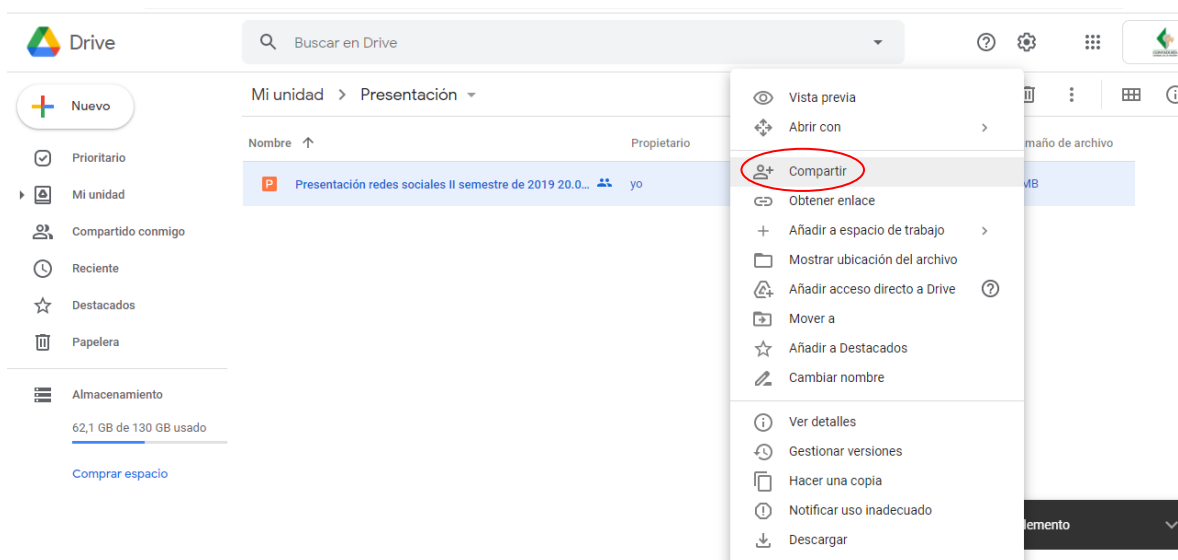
Drive

Buscar en Drive

Nuevo

Prioritario

Mi unidad

Compartido conmigo

Reciente

Destacados

Papelera

Almacenamiento

62,1 GB de 130 GB usado

Comprar espacio

Mi unidad > Presentación

| Nombre ↑ | Propietario | maño de archivo |
|---|---|---|
| Presentación redes sociales II semestre de 2019 20.0... | yo | MB |

Vista previa

Abrir con

Compartir

Obtener enlace

Añadir a espacio de trabajo

Mostrar ubicación del archivo

Añadir acceso directo a Drive

Mover a

Añadir a Destacados

Cambiar nombre

Ver detalles

Gestionar versiones

Hacer una copia

Notificar uso inadecuado

Descargar

lemento